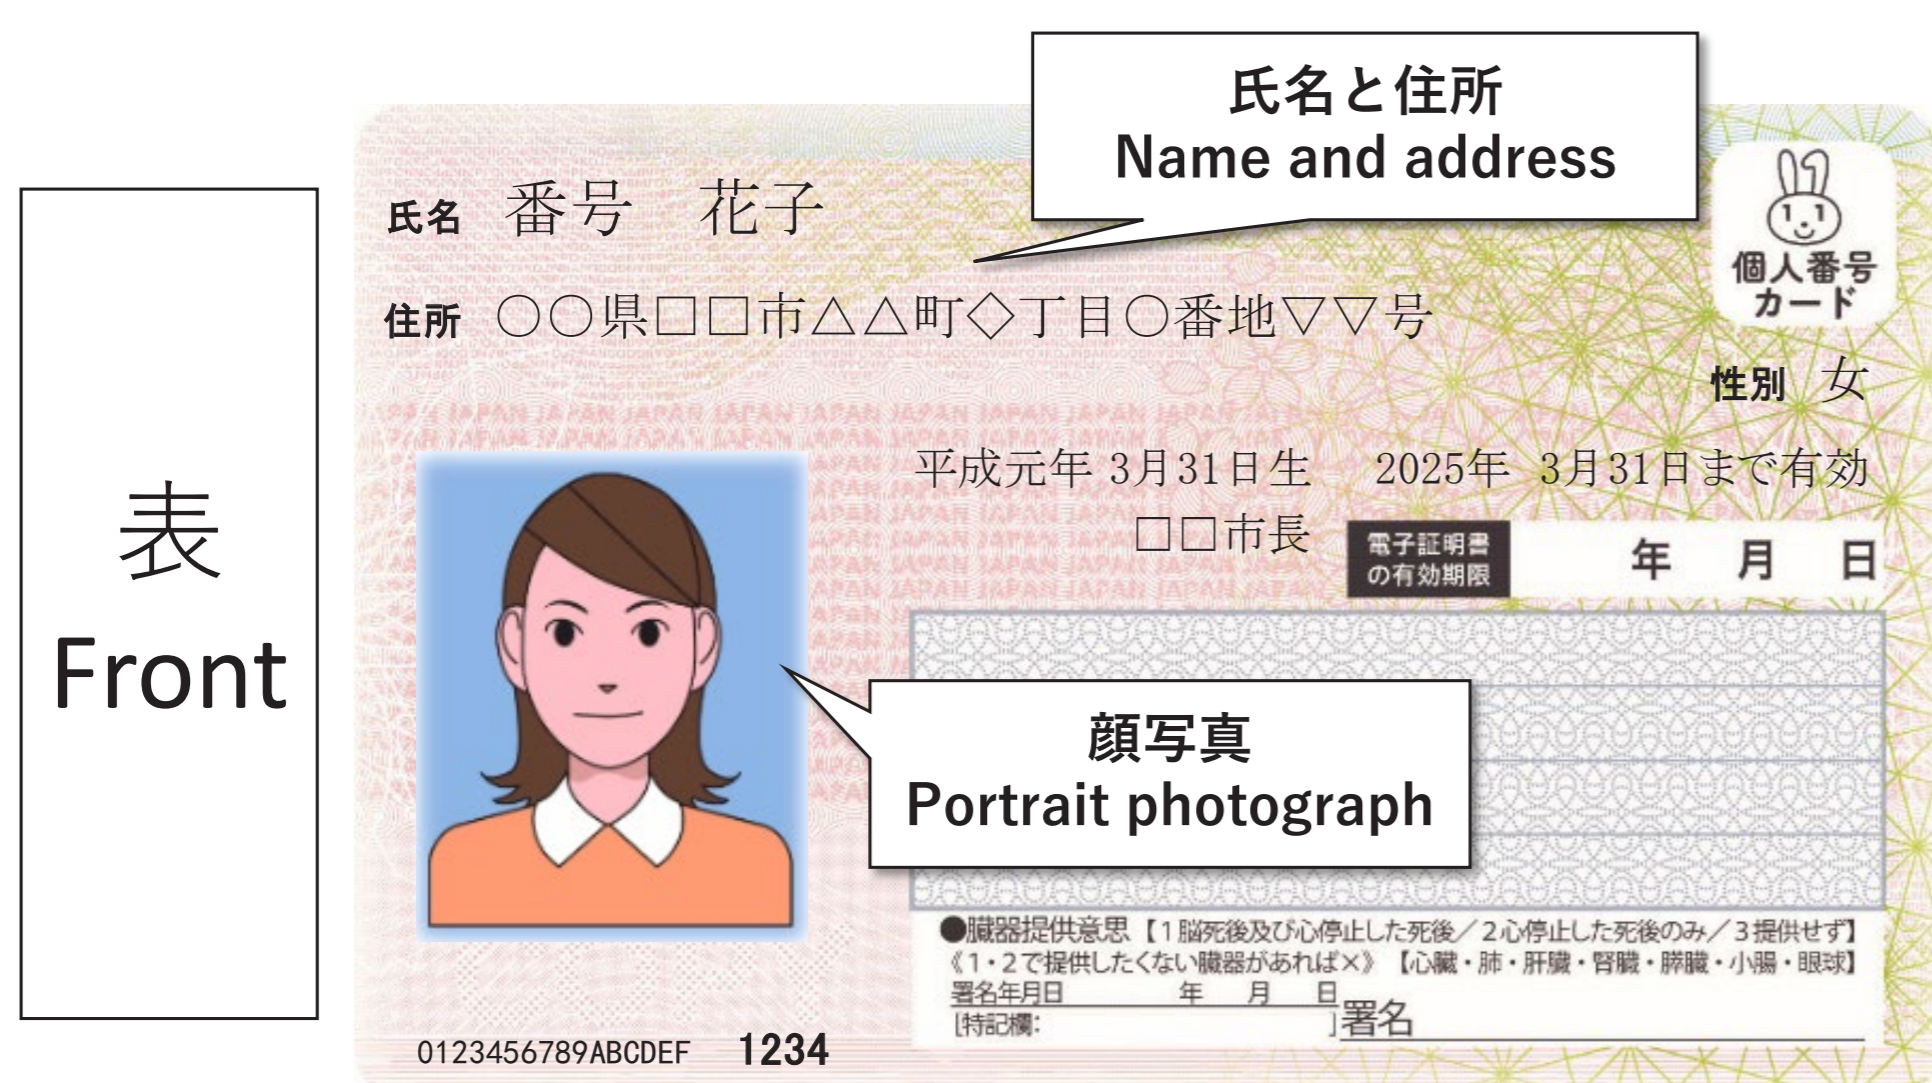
表
Front

氏名と住所
Name and address

氏名 番号 花子

住所 ○○県□□市△△町◇丁目○番地▽▽号

個人番号カード

性別 女

平成元年 3月31日生 2025年 3月31日まで有効

□□市長

電子証明書の有効期限 年 月 日

顔写真
Portrait photograph

●臓器提供意思【1脳死後及び心停止した死後／2心停止した死後のみ／3提供せず】
《1・2で提供したくない臓器があれば×》【心臓・肺・肝臓・腎臓・膵臓・小腸・眼球】
署名年月日 年 月 日
[特記欄: ]署名

0123456789ABCDEF 1234